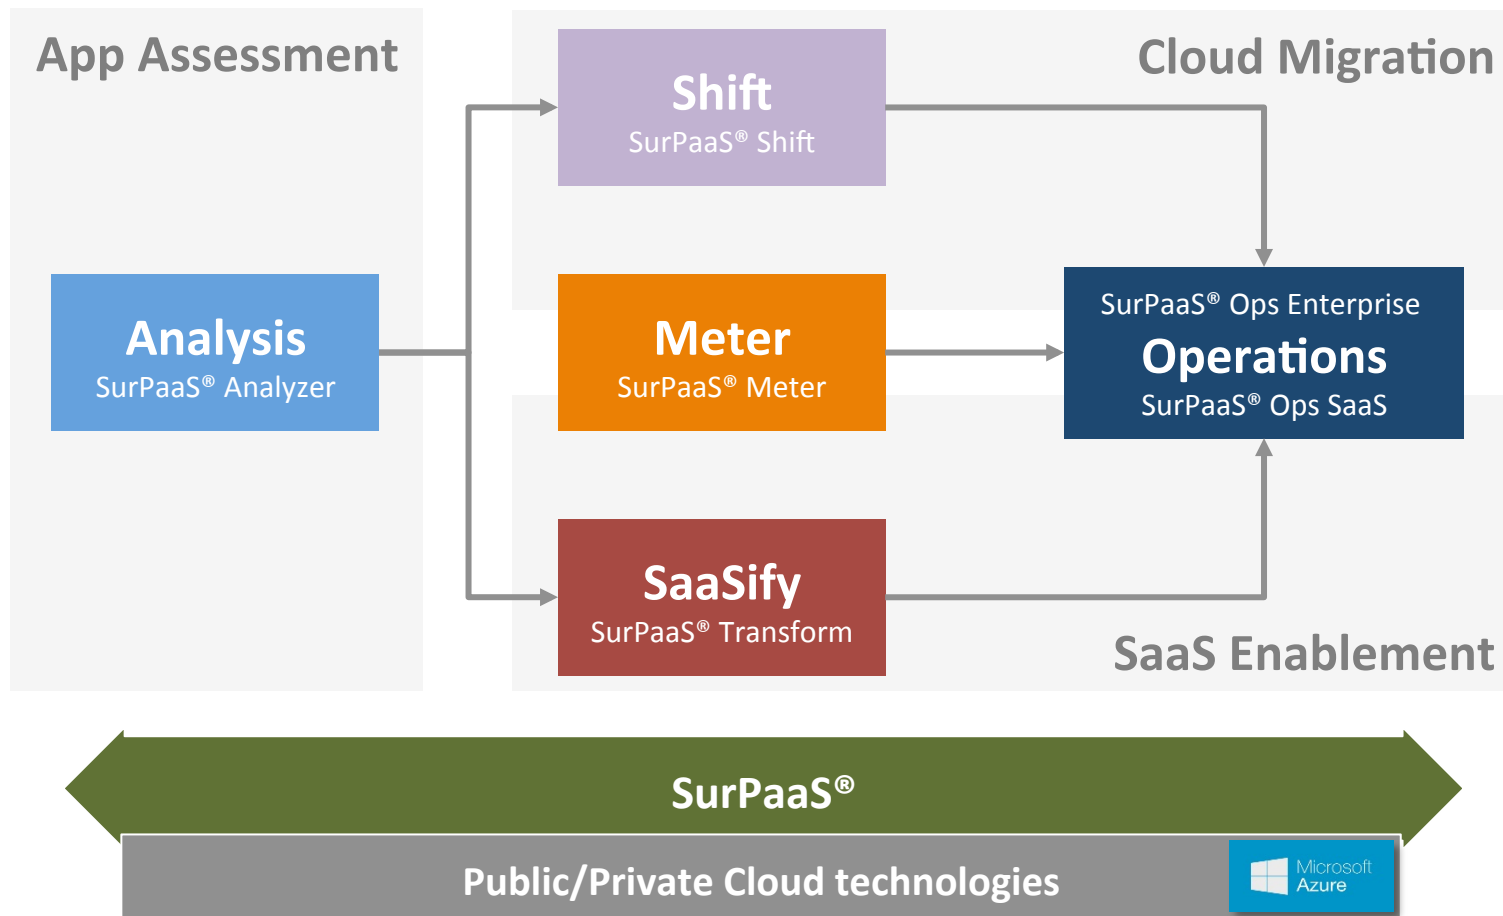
App Assessment

Analysis
SurPaaS® Analyzer

Shift
SurPaaS® Shift

Cloud Migration

Meter
SurPaaS® Meter

SurPaaS® Ops Enterprise
Operations
SurPaaS® Ops SaaS

SaaSify
SurPaaS® Transform

SaaS Enablement

SurPaaS®

Public/Private Cloud technologies

Microsoft
Azure